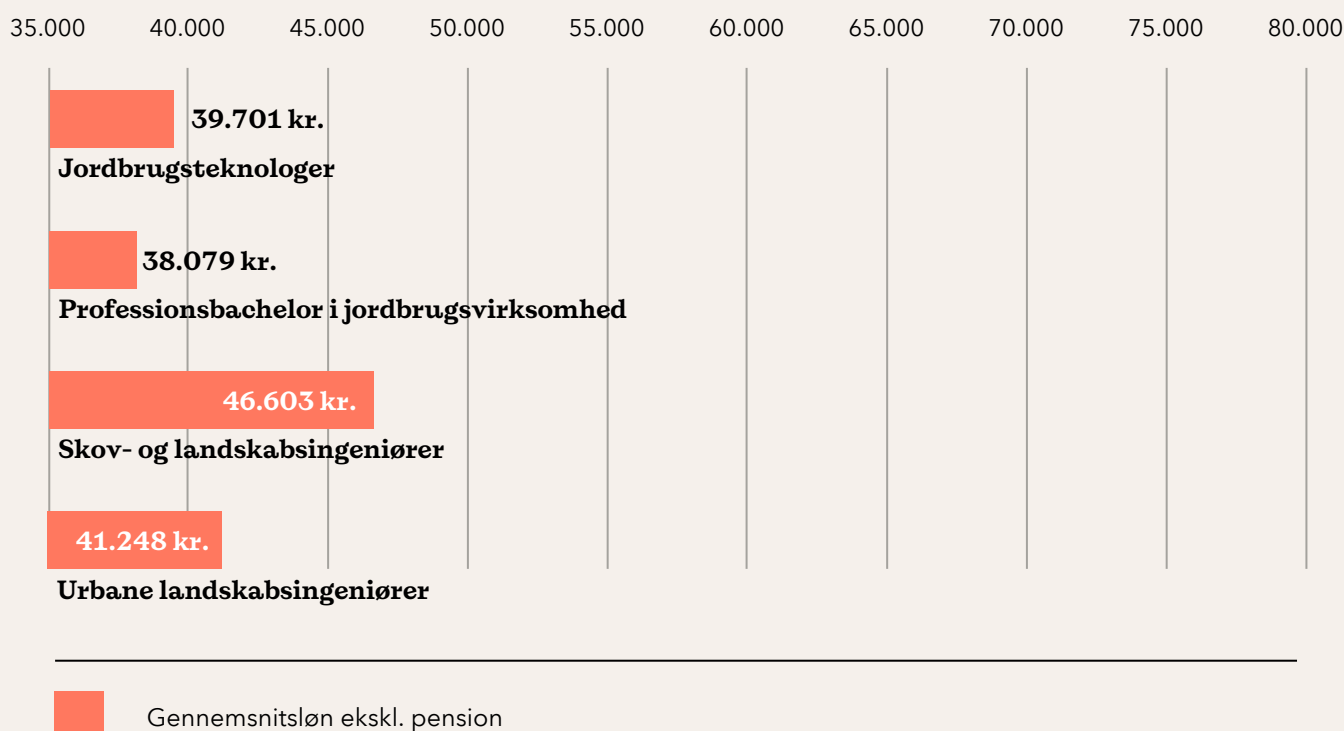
35.000 40.000 45.000 50.000 55.000 60.000 65.000 70.000 75.000 80.000

39.701 kr.
Jordbrugsteknologer

38.079 kr.
Professionsbachelor i jordbrugsvirksomhed

46.603 kr.
Skov- og landskabsingeniører

41.248 kr.
Urbane landskabsingeniører

Gennemsnitsløn ekskl. pension